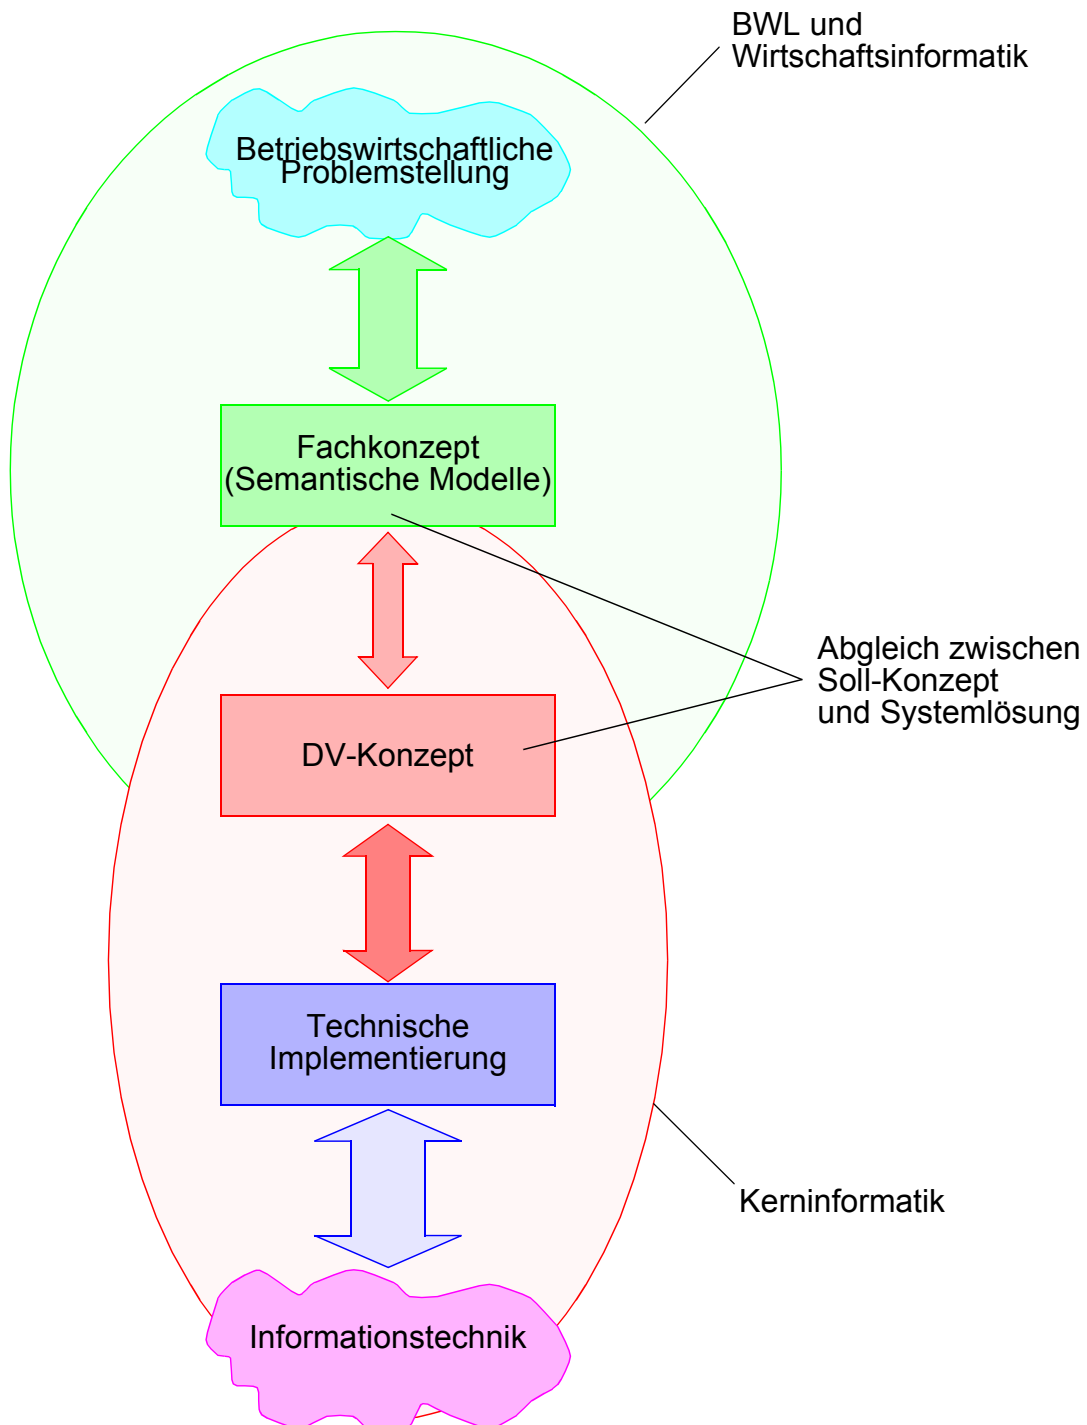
BWL und Wirtschaftsinformatik

Betriebswirtschaftliche Problemstellung

Fachkonzept (Semantische Modelle)

Abgleich zwischen Soll-Konzept und Systemlösung

DV-Konzept

Technische Implementierung

Kerninformatik

Informationstechnik